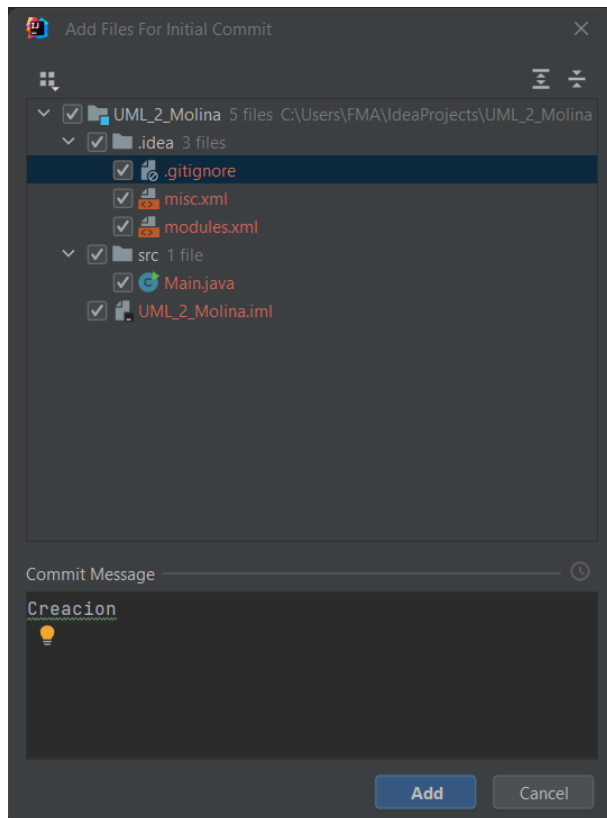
Add Files For Initial Commit

UML_2_Molina 5 files C:\Users\FMA\IdeaProjects\UML_2_Molina
.idea 3 files
.gitignore
misc.xml
modules.xml
src 1 file
Main.java
UML_2_Molina.iml

Commit Message

Creacion

Add
Cancel